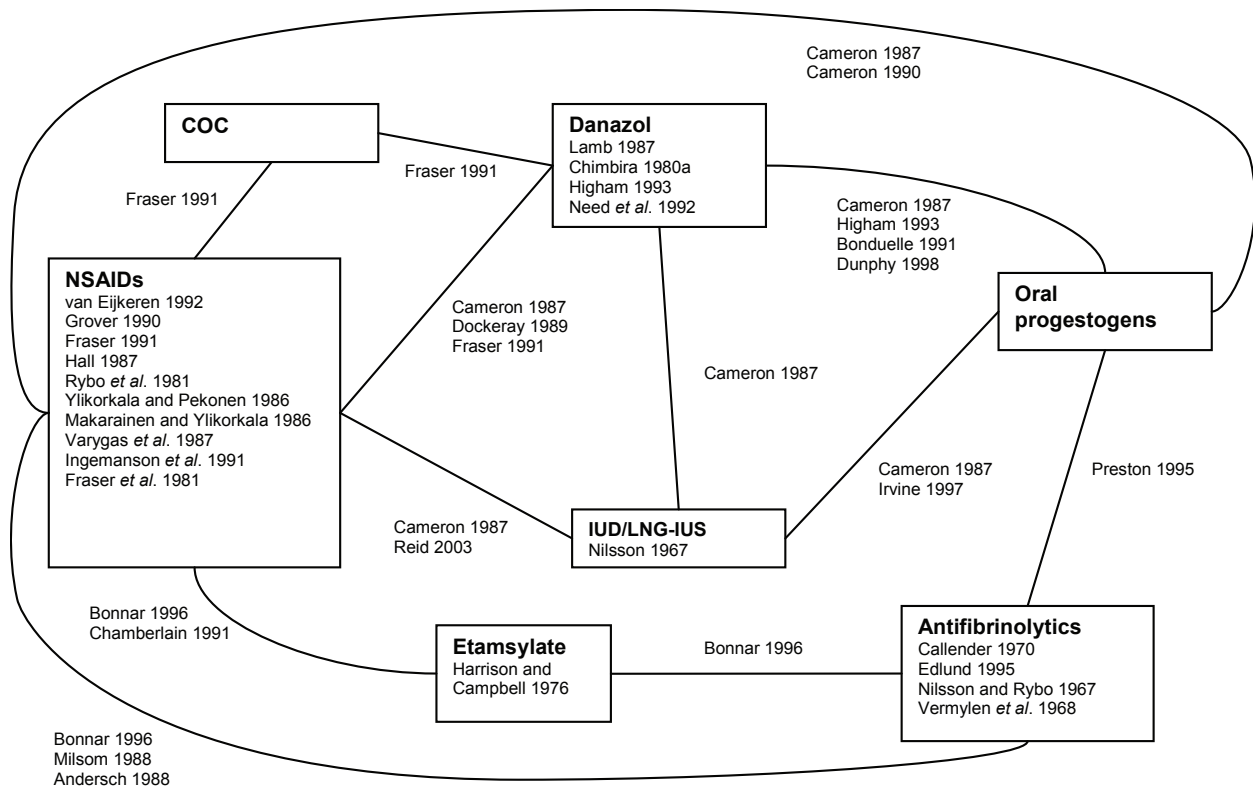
Cameron 1987
Cameron 1990

COC

Fraser 1991

Danazol
Lamb 1987
Chimbira 1980a
Higham 1993
Need *et al*. 1992

Fraser 1991

Cameron 1987
Higham 1993
Bonduelle 1991
Dunphy 1998

NSAIDs
van Eijkeren 1992
Grover 1990
Fraser 1991
Hall 1987
Rybo *et al*. 1981
Ylikorkala and Pekonen 1986
Makarainen and Ylikorkala 1986
Varygas *et al*. 1987
Ingemanson *et al*. 1991
Fraser *et al*. 1981

Cameron 1987
Dockeray 1989
Fraser 1991

Oral progestogens

Cameron 1987

Cameron 1987
Irvine 1997

Preston 1995

Cameron 1987
Reid 2003

IUD/LNG-IUS
Nilsson 1967

Bonnar 1996
Chamberlain 1991

Etamsylate
Harrison and Campbell 1976

Bonnar 1996

Antifibrinolytics
Callender 1970
Edlund 1995
Nilsson and Rybo 1967
Vermylen *et al*. 1968

Bonnar 1996
Milsom 1988
Andersch 1988